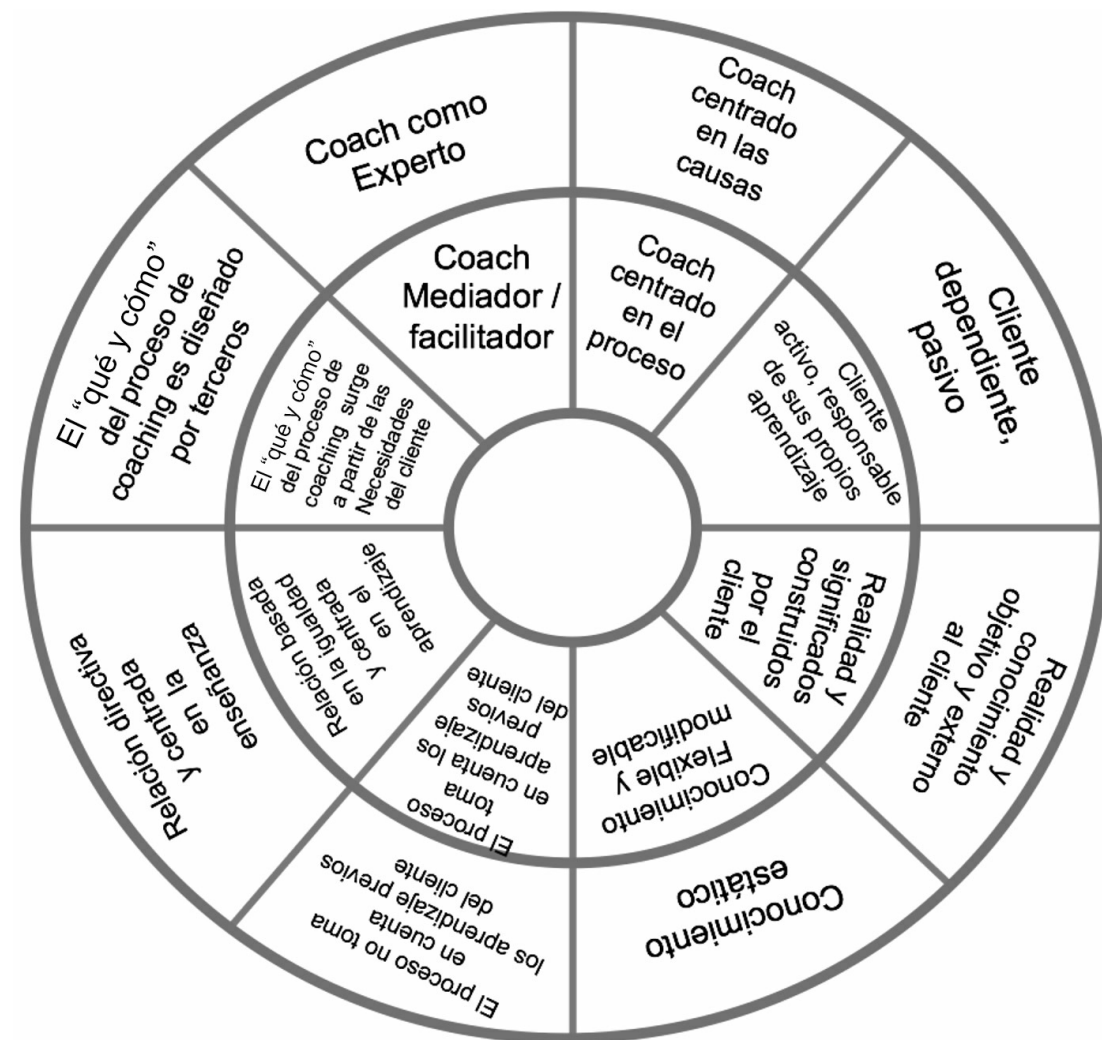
Coach como Experto

Coach centrado en las causas

Cliente dependiente, pasivo

Realidad y conocimiento objetivo y externo al cliente

Conocimiento estático

El proceso no toma en cuenta los aprendizaje previos del cliente

Relación directiva y centrada en la enseñanza

El "qué y cómo" del proceso de coaching es diseñado por terceros

Coach Mediador / facilitador

Coach centrado en el proceso

Cliente activo, responsable de sus propios aprendizaje

Realidad y significados construidos por el cliente

Conocimiento Flexible y modificable

El proceso toma en cuenta los aprendizaje previos del cliente

Relación basada en la igualdad y centrada en el aprendizaje

El "qué y cómo" del proceso de coaching surge a partir de las Necesidades del cliente